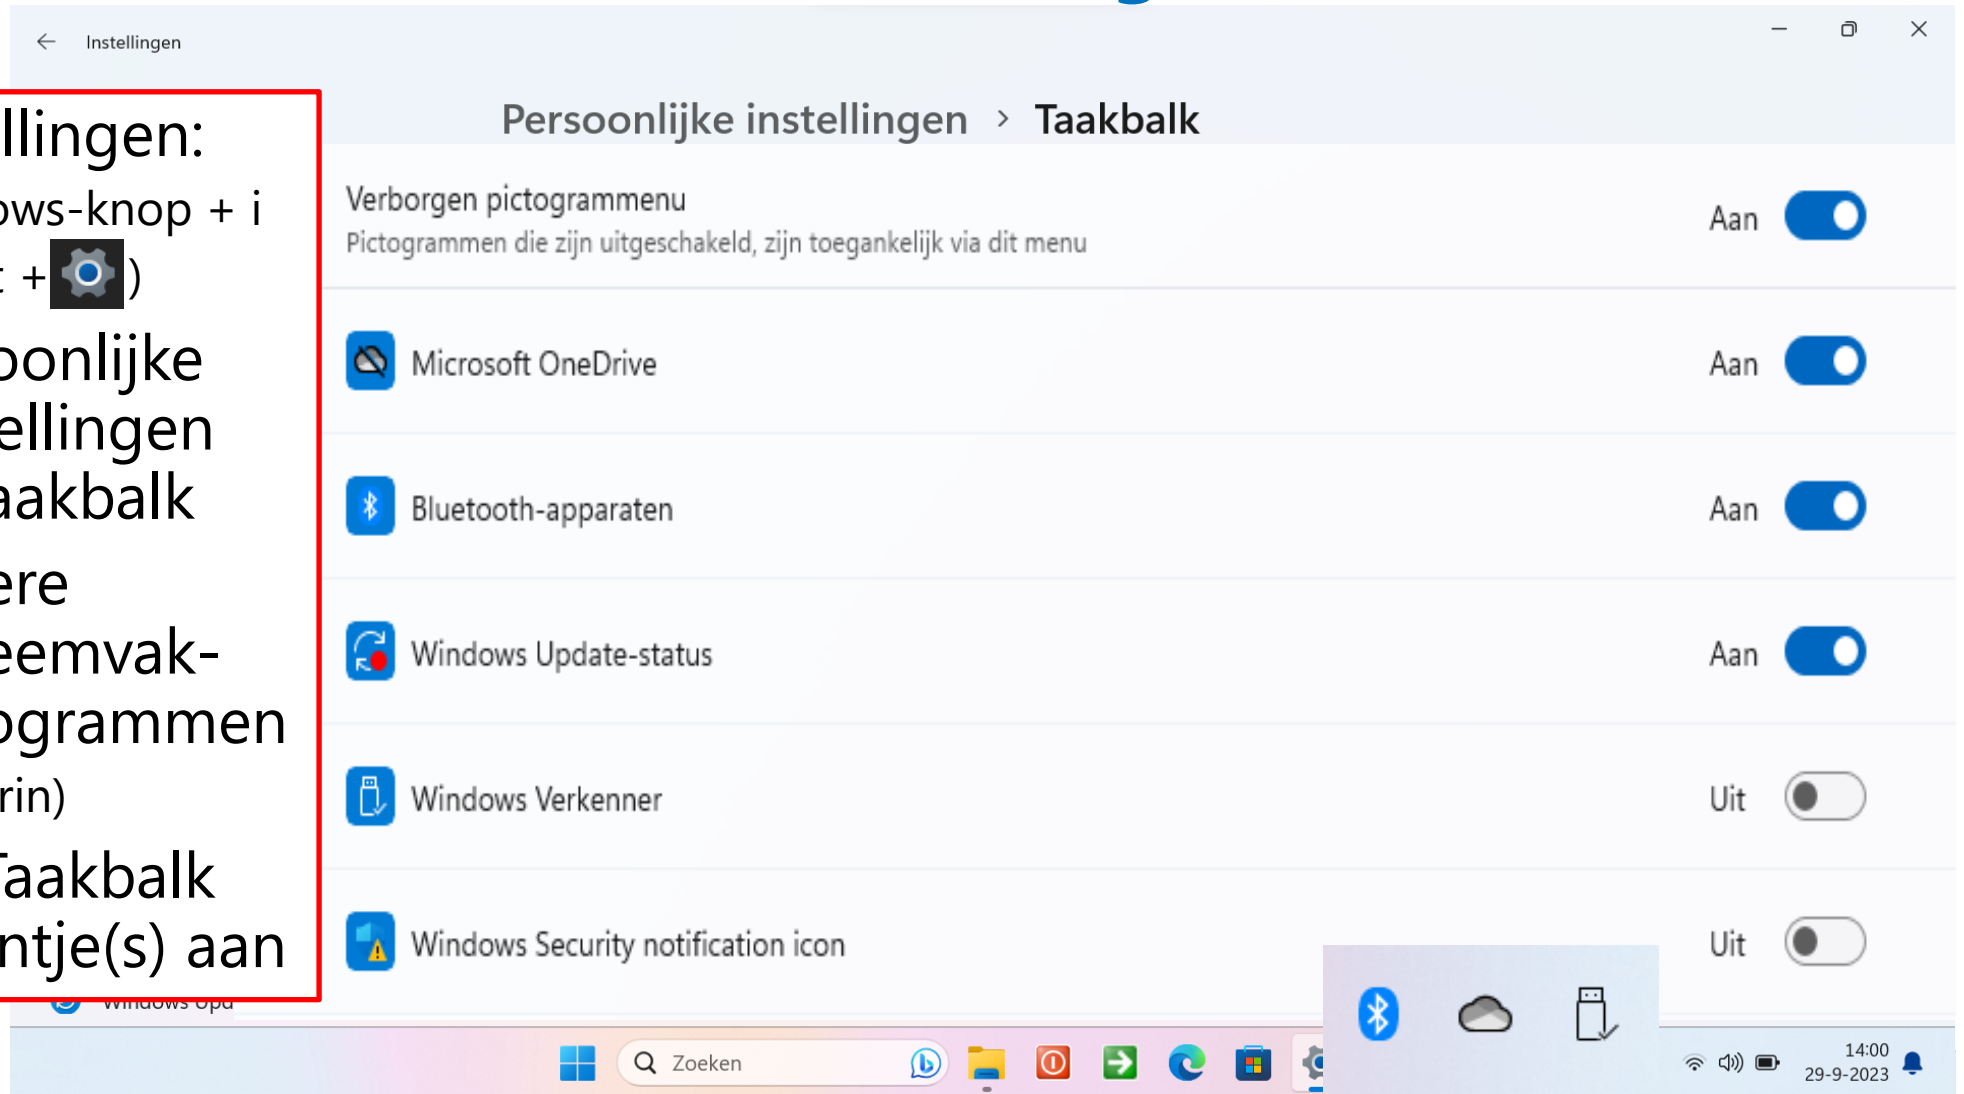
Instellingen

llingen:
ows-knop + i
: + )
oonlijke
ellingen
aakbalk
ere
eemvak-
ogrammen
rin)
Taakbalk
ntje(s) aan

Persoonlijke instellingen > Taakbalk

Verborgen pictogrammenu
Pictogrammen die zijn uitgeschakeld, zijn toegankelijk via dit menu
Aan

Microsoft OneDrive
Aan

Bluetooth-apparaten
Aan

Windows Update-status
Aan

Windows Verkenner
Uit

Windows Security notification icon
Uit

Windows Upd

Zoeken

14:00
29-9-2023